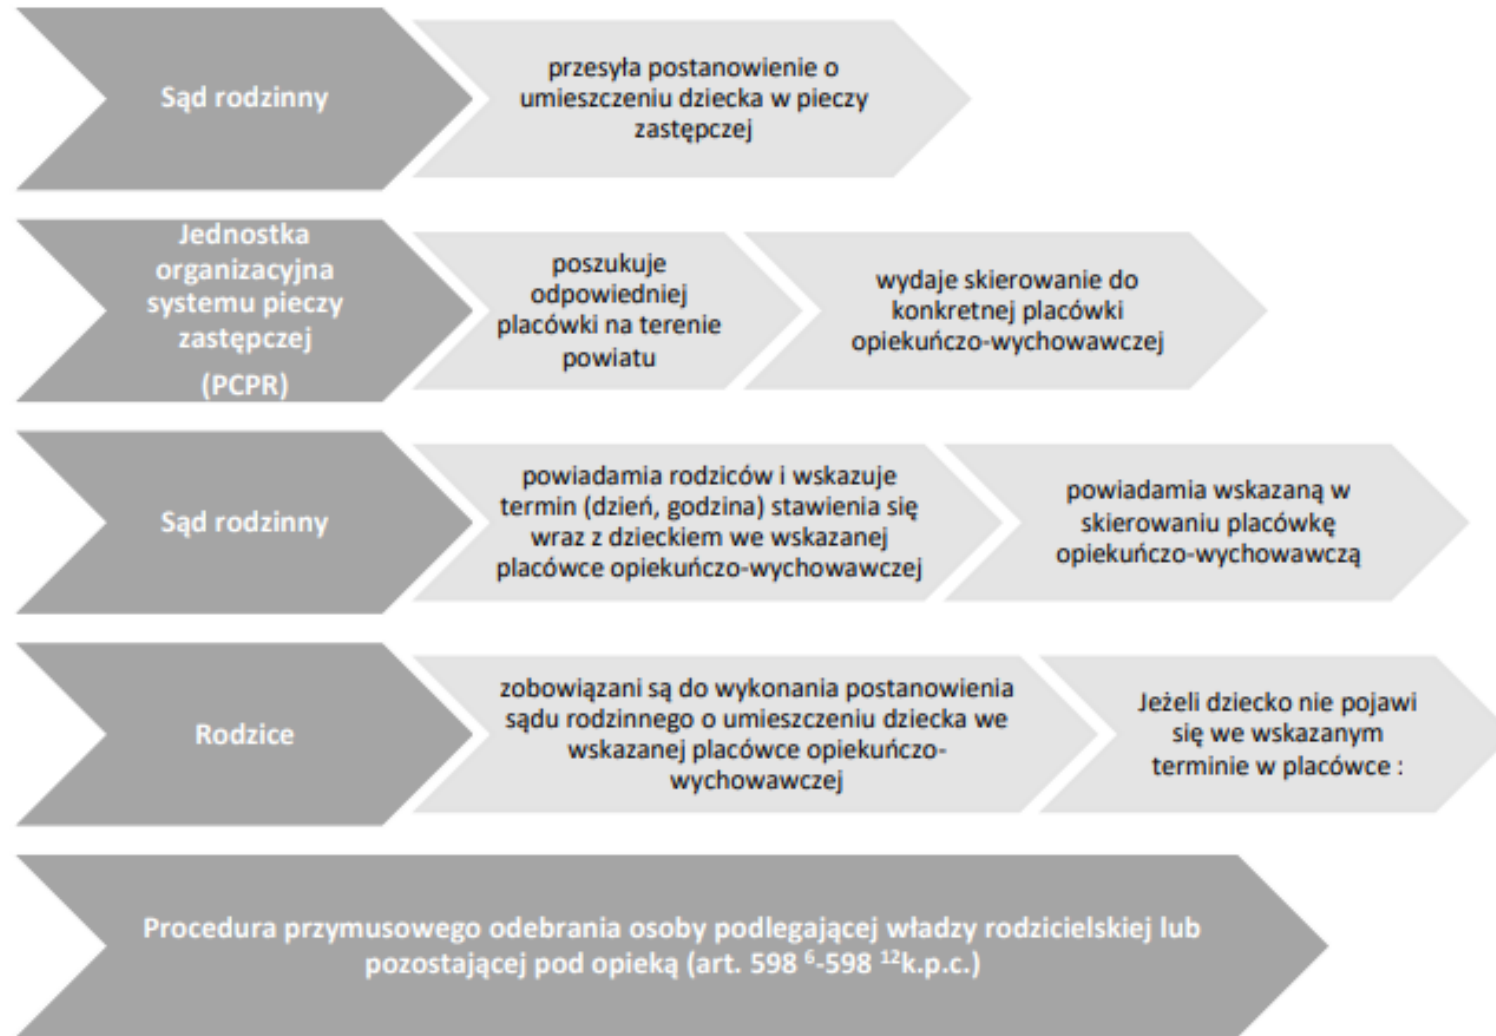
Sąd rodzinny

przesyła postanowienie o umieszczeniu dziecka w pieczy zastępczej

Jednostka organizacyjna systemu pieczy zastępczej

(PCPR)

poszukuje odpowiedniej placówki na terenie powiatu

wydaje skierowanie do konkretnej placówki opiekuńczo-wychowawczej

Sąd rodzinny

powiadamia rodziców i wskazuje termin (dzień, godzina) stawienia się wraz z dzieckiem we wskazanej placówce opiekuńczo-wychowawczej

powiadamia wskazaną w skierowaniu placówkę opiekuńczo-wychowawczą

Rodzice

zobowiązani są do wykonania postanowienia sądu rodzinnego o umieszczeniu dziecka we wskazanej placówce opiekuńczo-wychowawczej

Jeżeli dziecko nie pojawi się we wskazanym terminie w placówce :

Procedura przymusowego odebrania osoby podlegającej władzy rodzicielskiej lub pozostającej pod opieką (art. 598 $^{6}$-598 $^{12}$k.p.c.)